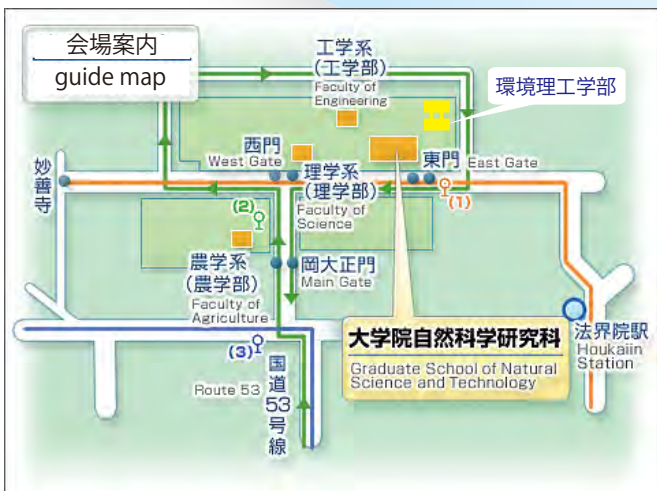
会場案内
guide map

工学系
(工学部)
Faculty of Engineering

環境理工学部

西門
West Gate

東門
East Gate

妙善寺

理学系
(理学部)
Faculty of Science

(1)

(2)

農学系
(農学部)
Faculty of Agriculture

岡大正門
Main Gate

(3)

国道53号線
Route 53

大学院自然科学研究科
Graduate School of Natural Science and Technology

法界院駅
Houkaiin Station